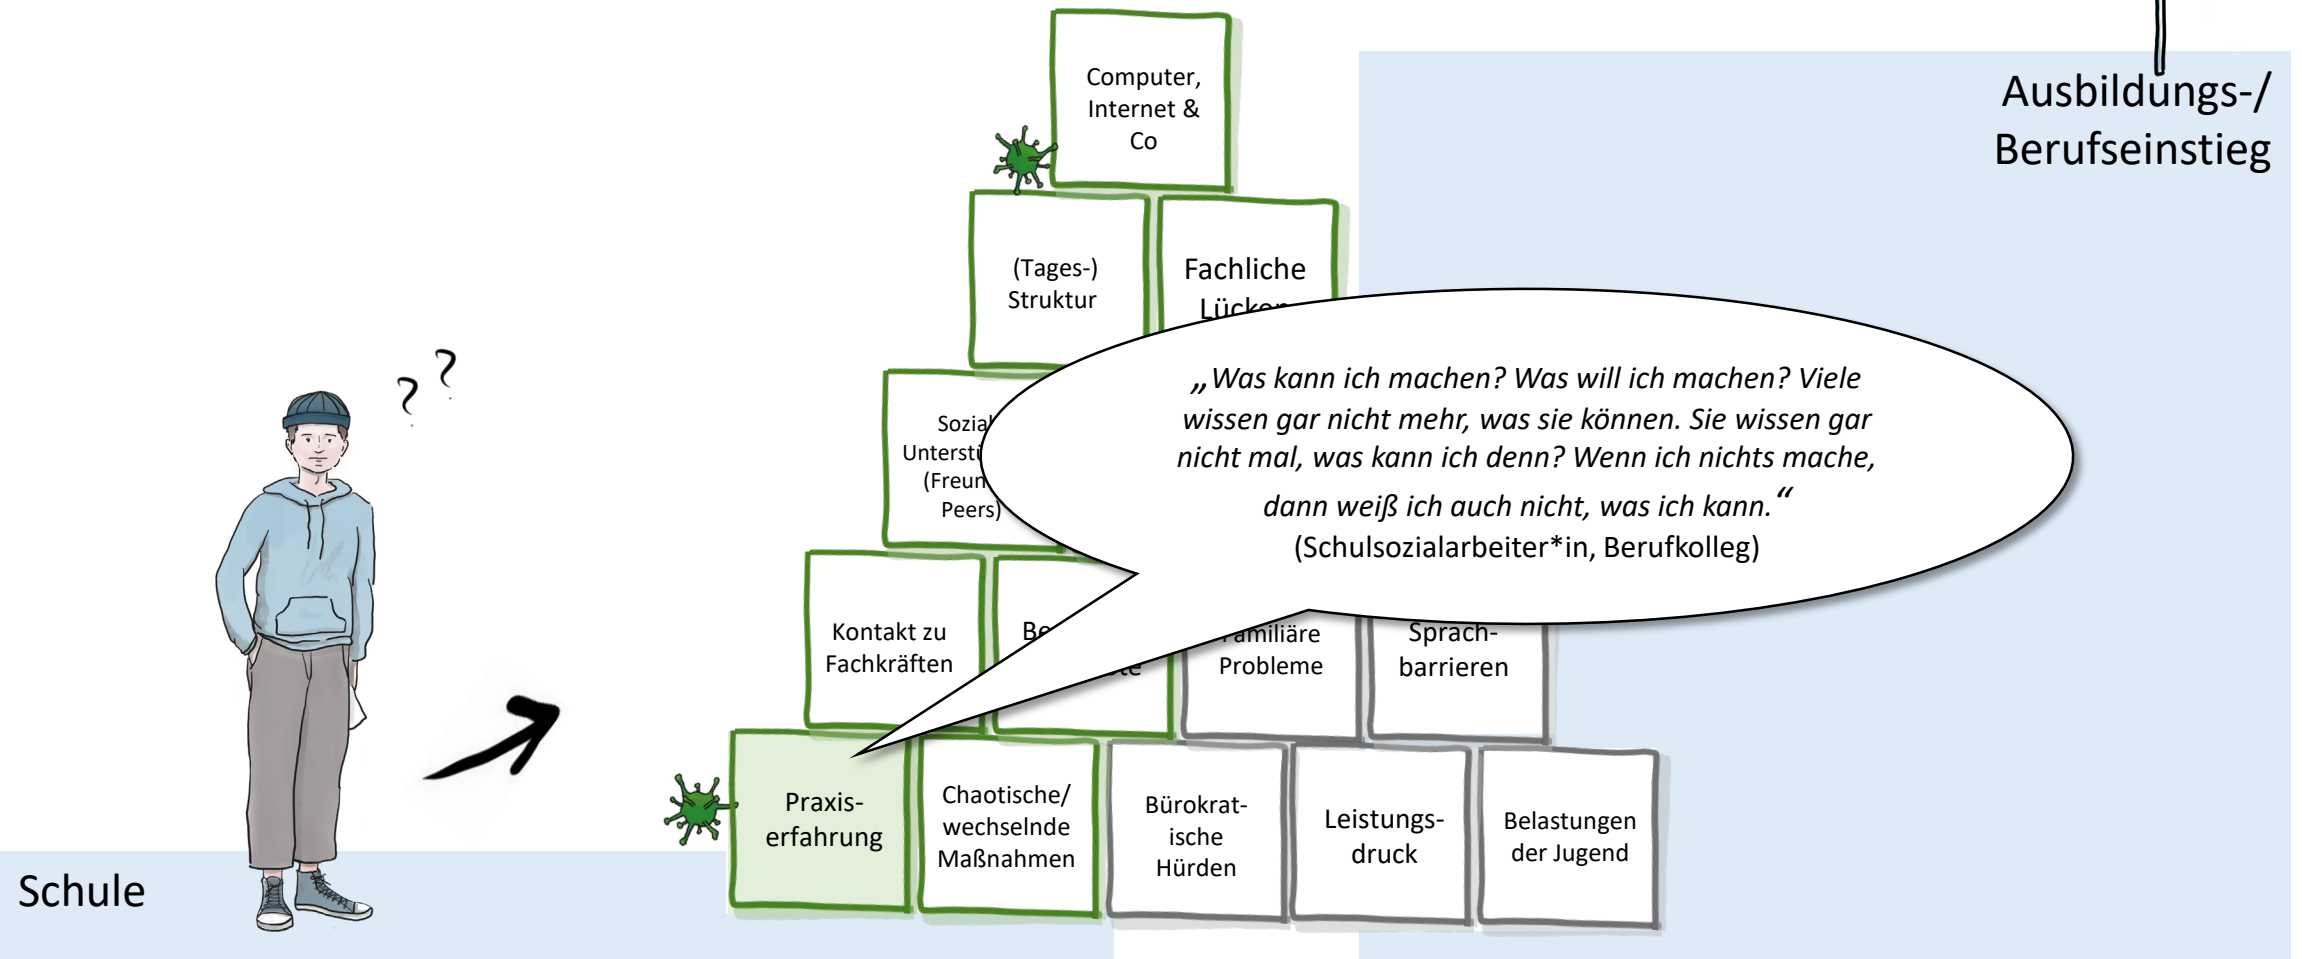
Ausbildungs-/ Berufseinstieg

Computer, Internet & Co

(Tages-) Struktur

Fachliche Lücken

Sozia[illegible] Unterst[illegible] (Freun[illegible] Peers)

„Was kann ich machen? Was will ich machen? Viele wissen gar nicht mehr, was sie können. Sie wissen gar nicht mal, was kann ich denn? Wenn ich nichts mache, dann weiß ich auch nicht, was ich kann.“
(Schulsozialarbeiter*in, Berufkolleg)

Kontakt zu Fachkräften

Be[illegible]

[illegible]te

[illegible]amiliäre Probleme

Sprach-barrieren

? ?

Praxis-erfahrung

Chaotische/ wechselnde Maßnahmen

Bürokrat-ische Hürden

Leistungs-druck

Belastungen der Jugend

Schule